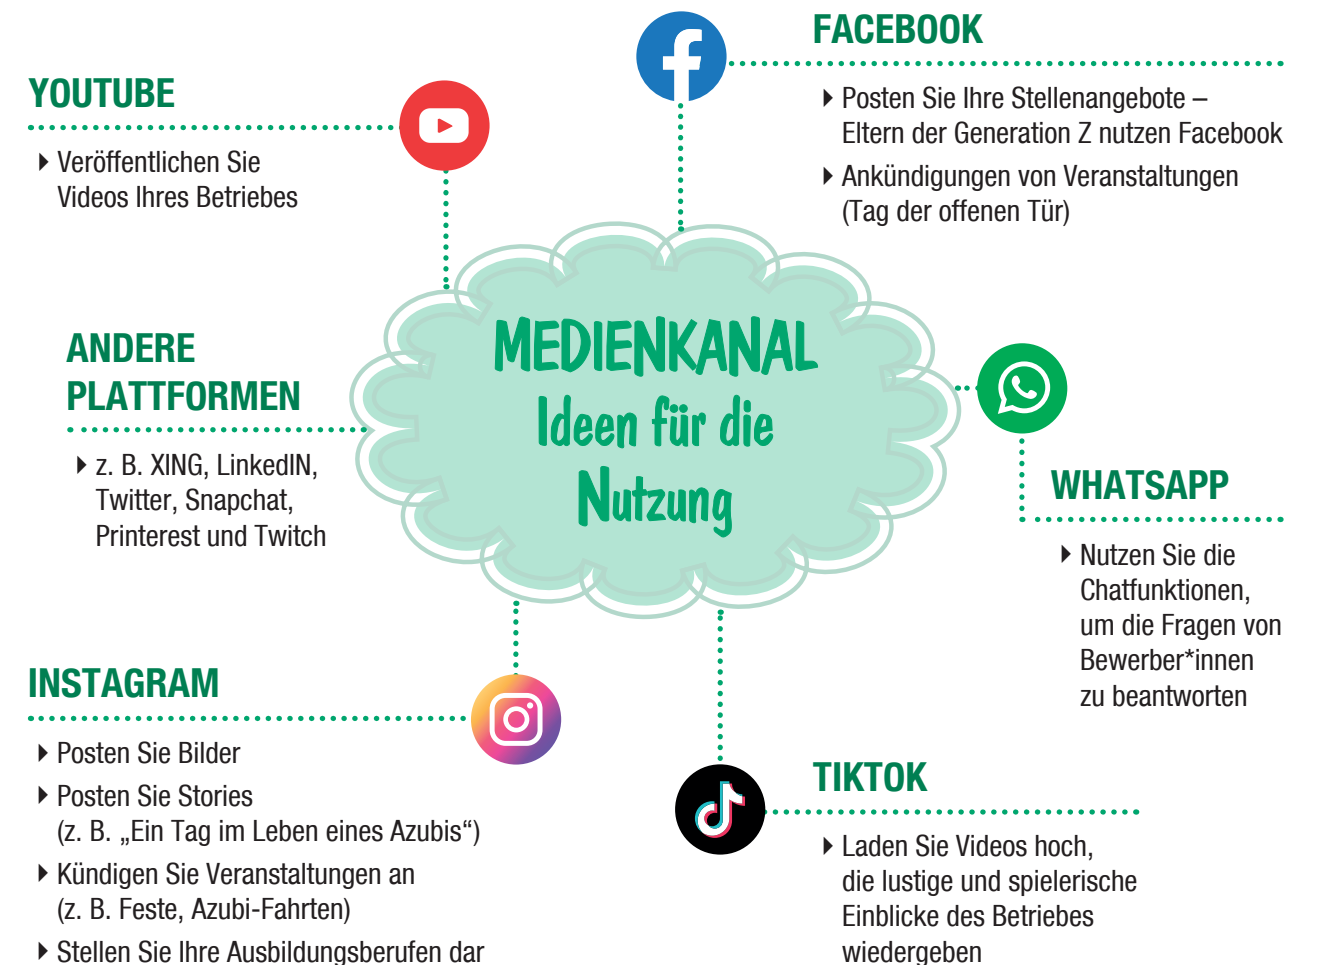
MEDIENKANAL
Ideen für die Nutzung

FACEBOOK

Posten Sie Ihre Stellenangebote – Eltern der Generation Z nutzen Facebook

Ankündigungen von Veranstaltungen (Tag der offenen Tür)

YOUTUBE

Veröffentlichen Sie Videos Ihres Betriebes

ANDERE PLATTFORMEN

z. B. XING, LinkedIN, Twitter, Snapchat, Printerest und Twitch

WHATSAPP

Nutzen Sie die Chatfunktionen, um die Fragen von Bewerber*innen zu beantworten

INSTAGRAM

Posten Sie Bilder

Posten Sie Stories (z. B. „Ein Tag im Leben eines Azubis“)

Kündigen Sie Veranstaltungen an (z. B. Feste, Azubi-Fahrten)

Stellen Sie Ihre Ausbildungsberufen dar

TIKTOK

Laden Sie Videos hoch, die lustige und spielerische Einblicke des Betriebes wiedergeben